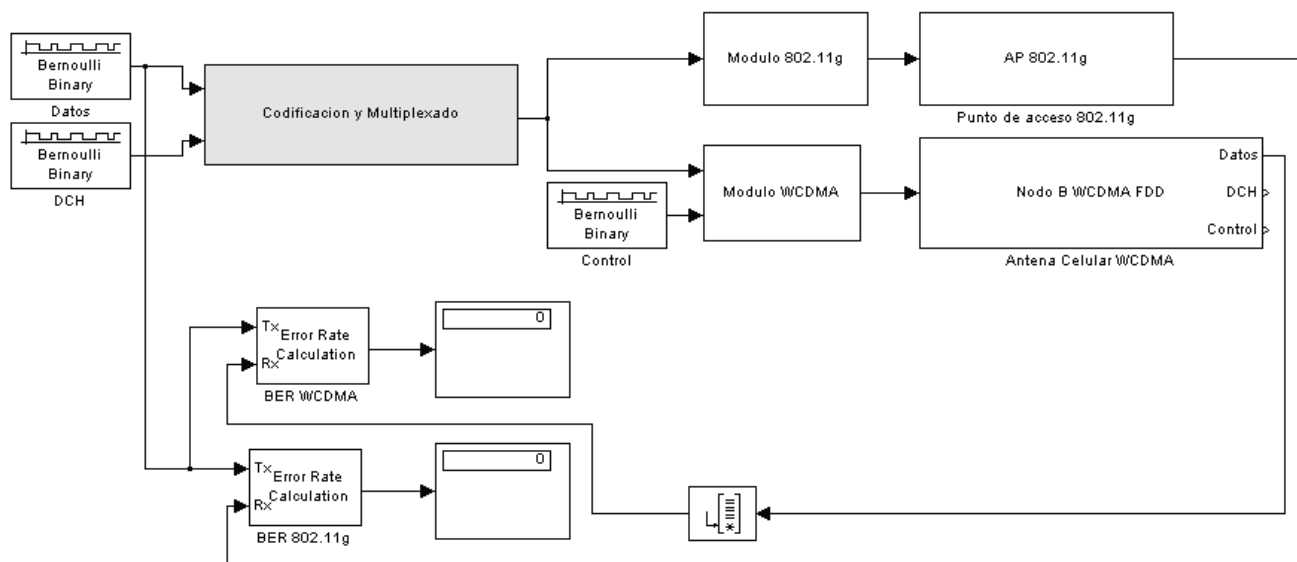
Bernoulli Binary
Datos

Bernoulli Binary
DCH

Codificacion y Multiplexado

Modulo 802.11g

AP 802.11g
Punto de acceso 802.11g

Modulo WCDMA

Bernoulli Binary
Control

Nodo B WCDMA FDD
Datos
DCH
Control
Antena Celular WCDMA

Tx
Rx
Error Rate Calculation
BER WCDMA

0

Tx
Rx
Error Rate Calculation
BER 802.11g

0